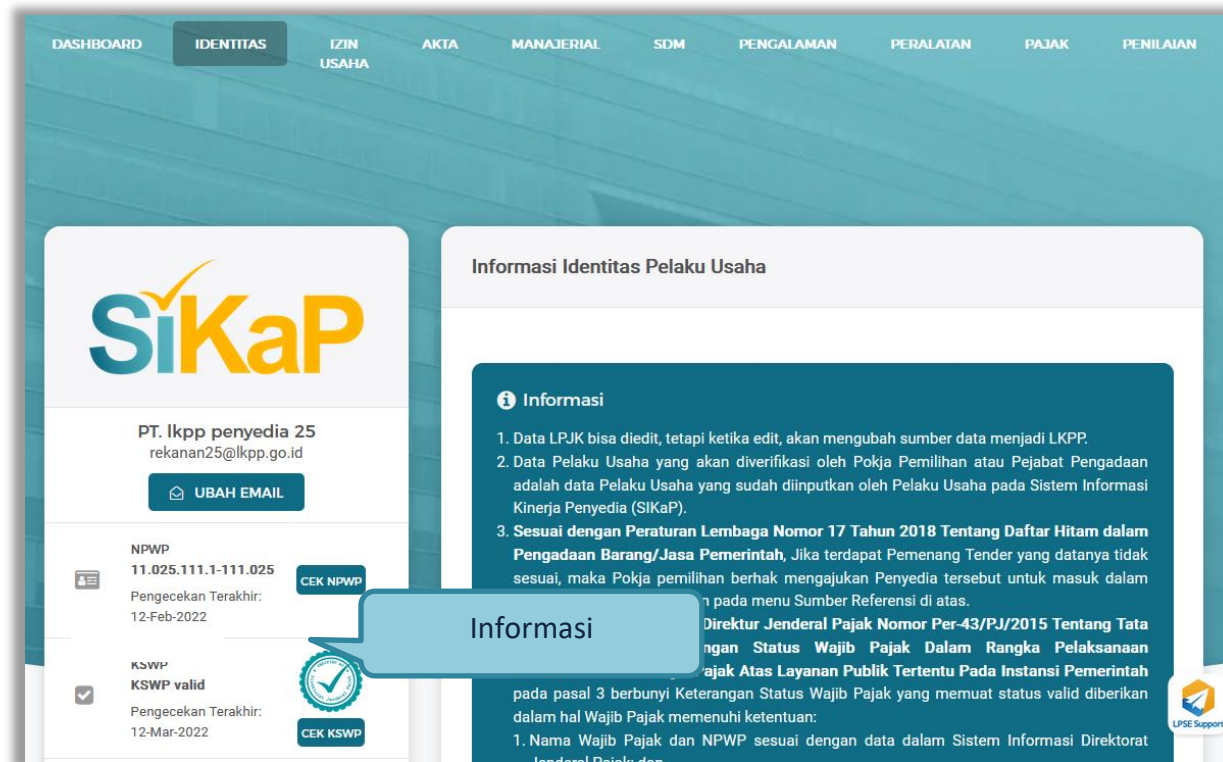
DASHBOARD IDENTITAS IZIN USAHA AKTA MANAJERIAL SDM PENGALAMAN PERALATAN PAJAK PENILAIAN

SiKaP

PT. lkpp penyedia 25
rekanan25@lkpp.go.id

UBAH EMAIL

NPWP
11.025.111.1-111.025
Pengecekan Terakhir:
12-Feb-2022

CEK NPWP

KSWP
KSWP valid
Pengecekan Terakhir:
12-Mar-2022

CEK KSWP

Informasi Identitas Pelaku Usaha

Informasi

1. Data LPJK bisa diedit, tetapi ketika edit, akan mengubah sumber data menjadi LKPP.
2. Data Pelaku Usaha yang akan diverifikasi oleh Pokja Pemilihan atau Pejabat Pengadaan adalah data Pelaku Usaha yang sudah diinputkan oleh Pelaku Usaha pada Sistem Informasi Kinerja Penyedia (SIKaP).
3. Sesuai dengan Peraturan Lembaga Nomor 17 Tahun 2018 Tentang Daftar Hitam dalam Pengadaan Barang/Jasa Pemerintah, Jika terdapat Pemenang Tender yang datanya tidak sesuai, maka Pokja pemilihan berhak mengajukan Penyedia tersebut untuk masuk dalam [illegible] n pada menu Sumber Referensi di atas.
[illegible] Direktur Jenderal Pajak Nomor Per-43/PJ/2015 Tentang Tata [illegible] ngan Status Wajib Pajak Dalam Rangka Pelaksanaan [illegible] ajak Atas Layanan Publik Tertentu Pada Instansi Pemerintah pada pasal 3 berbunyi Keterangan Status Wajib Pajak yang memuat status valid diberikan dalam hal Wajib Pajak memenuhi ketentuan:
1. Nama Wajib Pajak dan NPWP sesuai dengan data dalam Sistem Informasi Direktorat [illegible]

Informasi

LPSE Support